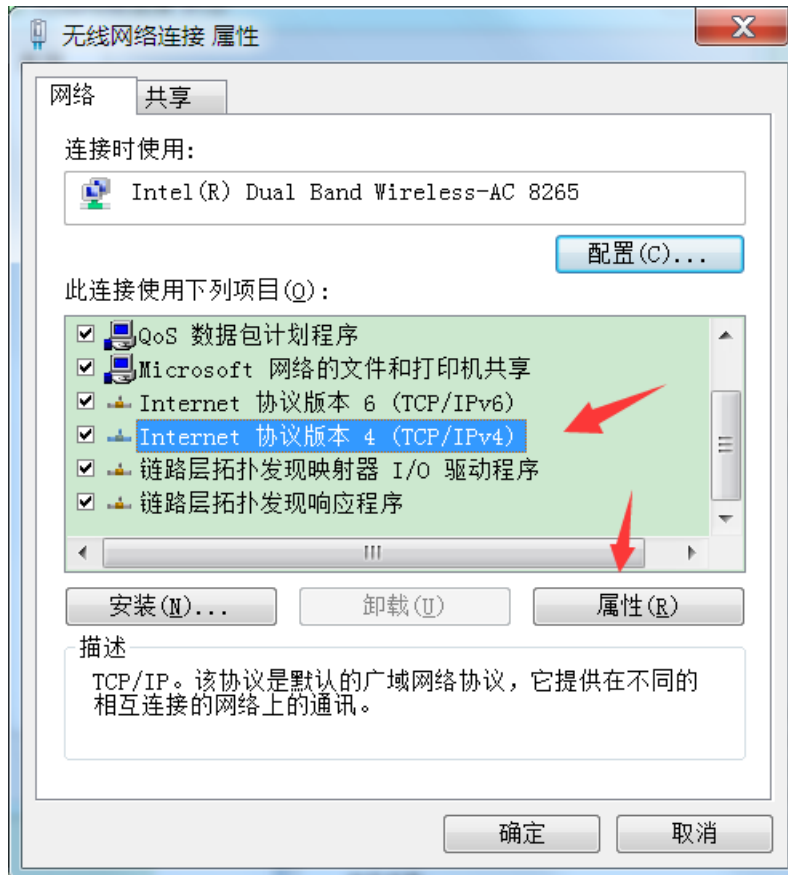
无线网络连接 属性

网络
共享

连接时使用:

Intel(R) Dual Band Wireless-AC 8265

配置(C)...

此连接使用下列项目(O):

QoS 数据包计划程序
Microsoft 网络的文件和打印机共享
Internet 协议版本 6 (TCP/IPv6)
Internet 协议版本 4 (TCP/IPv4)
链路层拓扑发现映射器 I/O 驱动程序
链路层拓扑发现响应程序

安装(N)...
卸载(U)
属性(R)

描述
TCP/IP。该协议是默认的广域网络协议，它提供在不同的相互连接的网络上的通讯。

确定
取消